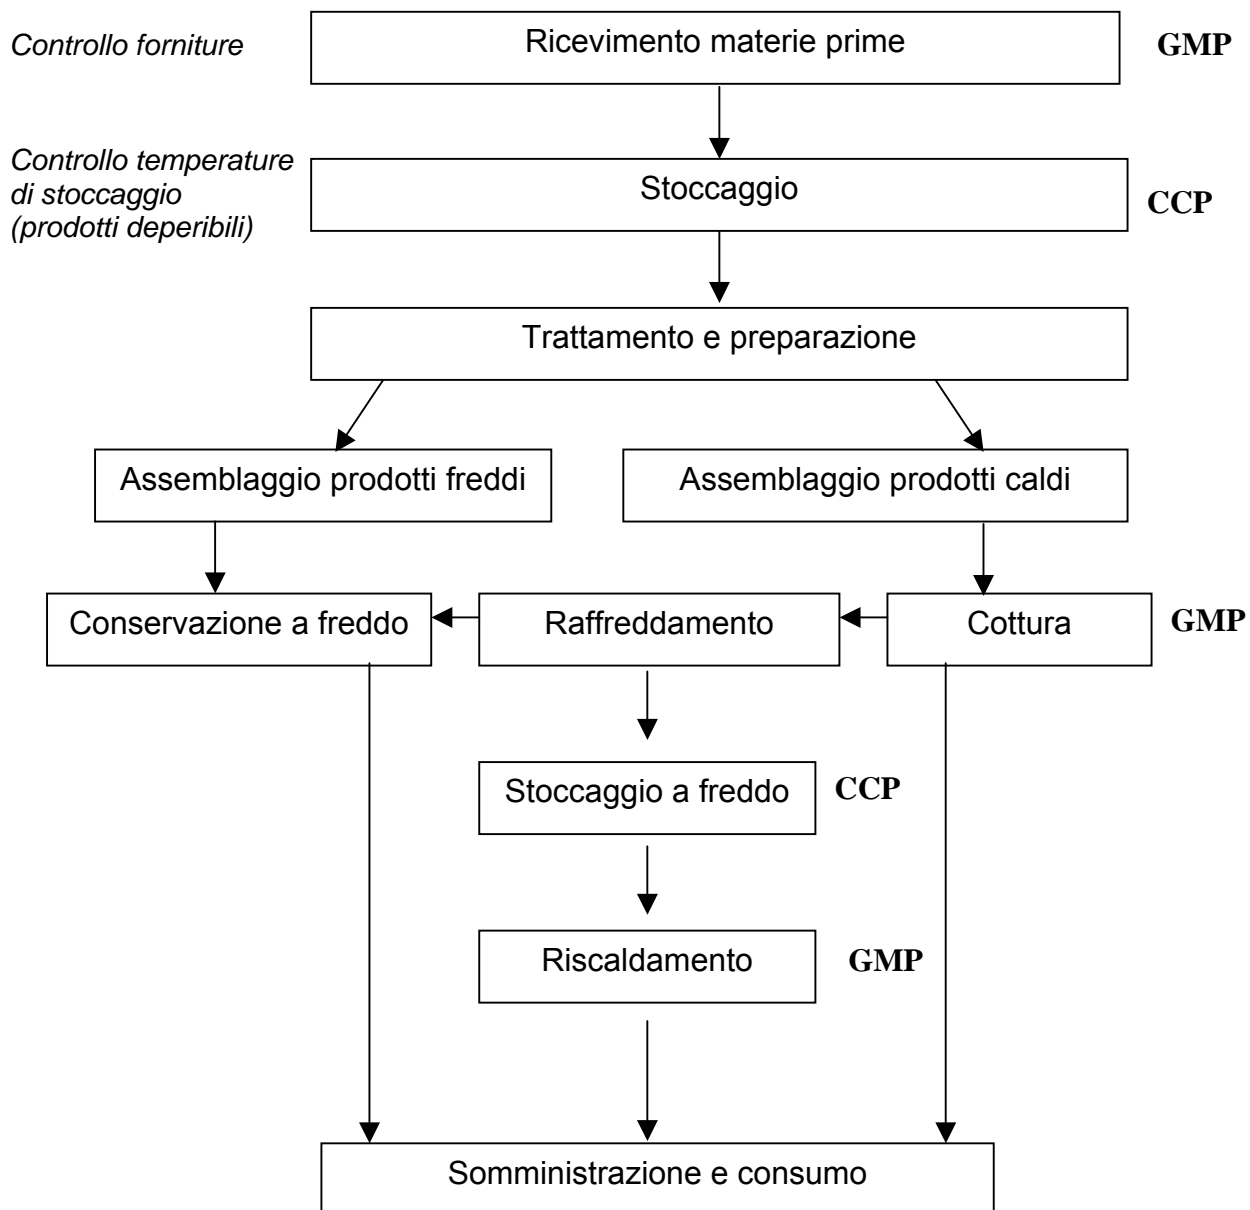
Controllo forniture

Ricevimento materie prime

GMP

Controllo temperature di stoccaggio (prodotti deperibili)

Stoccaggio

CCP

Trattamento e preparazione

Assemblaggio prodotti freddi

Assemblaggio prodotti caldi

Conservazione a freddo

Raffreddamento

Cottura

GMP

Stoccaggio a freddo

CCP

Riscaldamento

GMP

Somministrazione e consumo